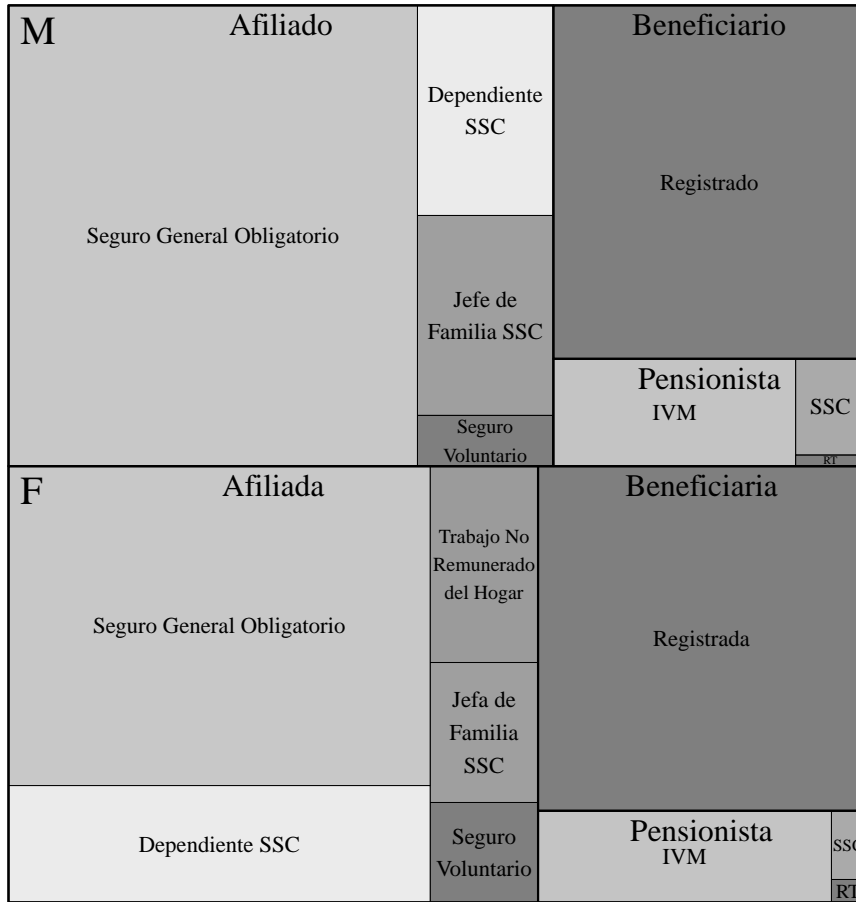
M

Afiliado

Seguro General Obligatorio

Dependiente SSC

Jefe de Familia SSC

Seguro Voluntario

Beneficiario

Registrado

Pensionista

IVM

SSC

RT

F

Afiliada

Seguro General Obligatorio

Dependiente SSC

Trabajo No Remunerado del Hogar

Jefa de Familia SSC

Seguro Voluntario

Beneficiaria

Registrada

Pensionista

IVM

SS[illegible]

RT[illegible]